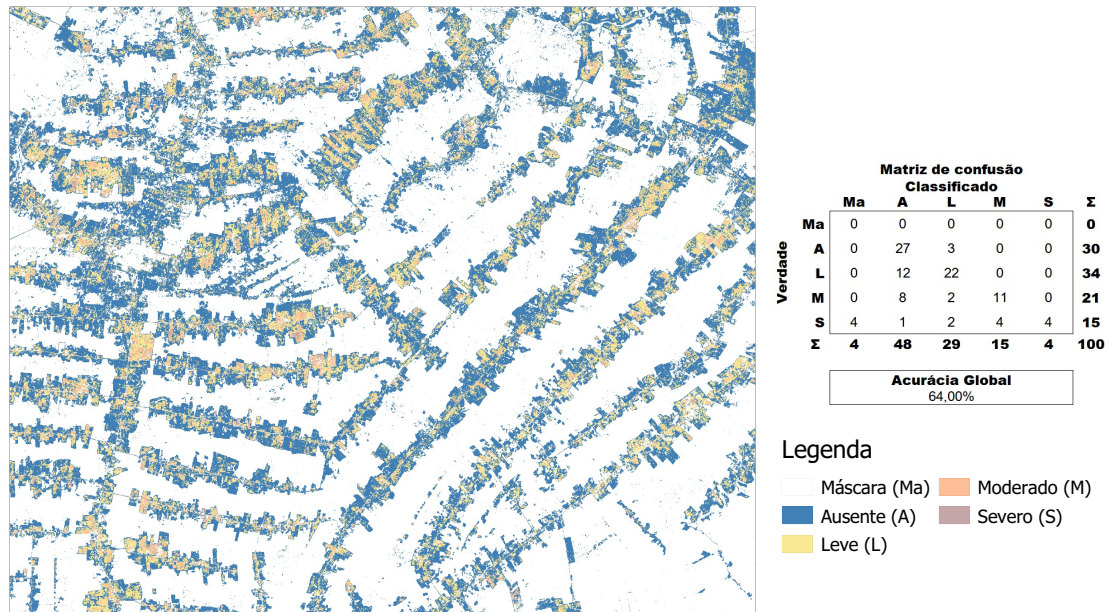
Matriz de confusão
Classificado

Verdade

| | Ma | A | L | M | S | Σ |
|---|---|---|---|---|---|---|
| Ma | 0 | 0 | 0 | 0 | 0 | 0 |
| A | 0 | 27 | 3 | 0 | 0 | 30 |
| L | 0 | 12 | 22 | 0 | 0 | 34 |
| M | 0 | 8 | 2 | 11 | 0 | 21 |
| S | 4 | 1 | 2 | 4 | 4 | 15 |
| Σ | 4 | 48 | 29 | 15 | 4 | 100 |

Acurácia Global
64,00%

Legenda
Máscara (Ma)
Moderado (M)
Ausente (A)
Severo (S)
Leve (L)